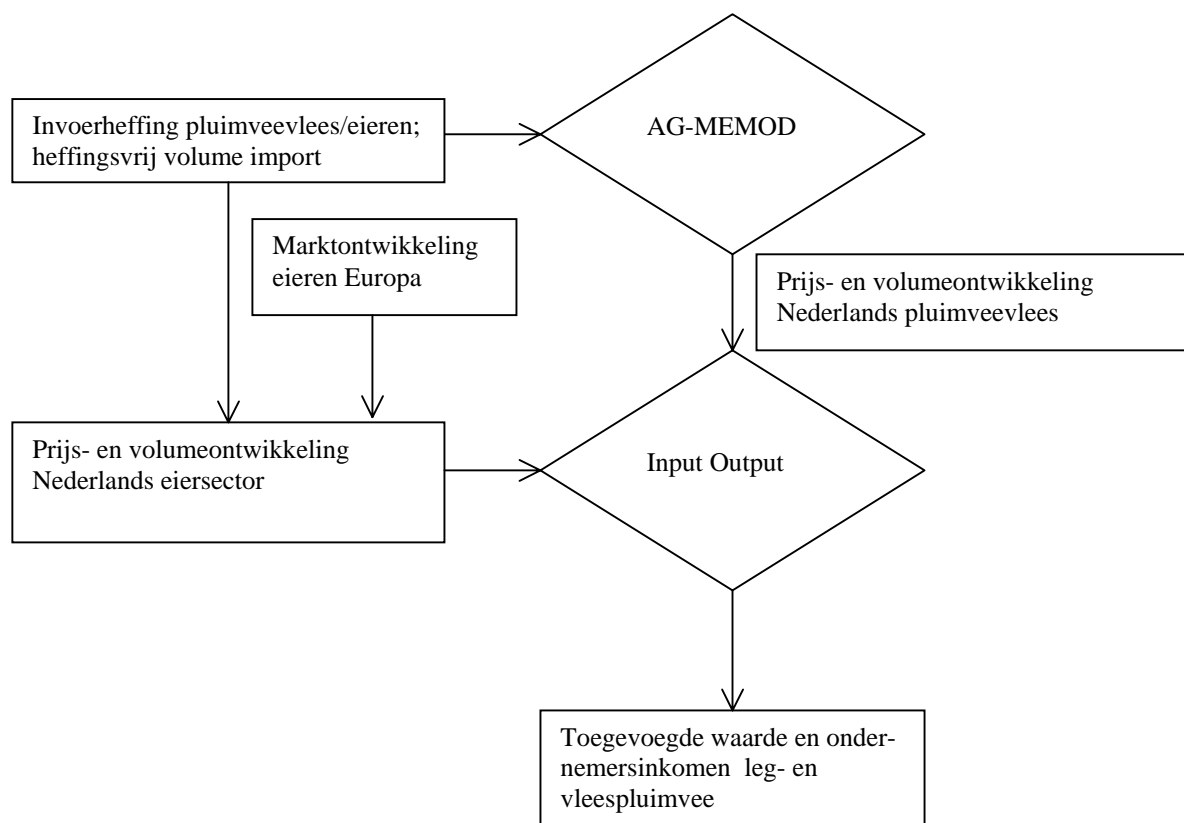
Invoerheffing pluimveevlees/eieren; heffingsvrij volume import

AG-MEMOD

Marktontwikkeling eieren Europa

Prijs- en volumeontwikkeling Nederlands pluimveevlees

Prijs- en volumeontwikkeling Nederlands eiersector

Input Output

Toegevoegde waarde en ondernemersinkomen leg- en vleespluimvee